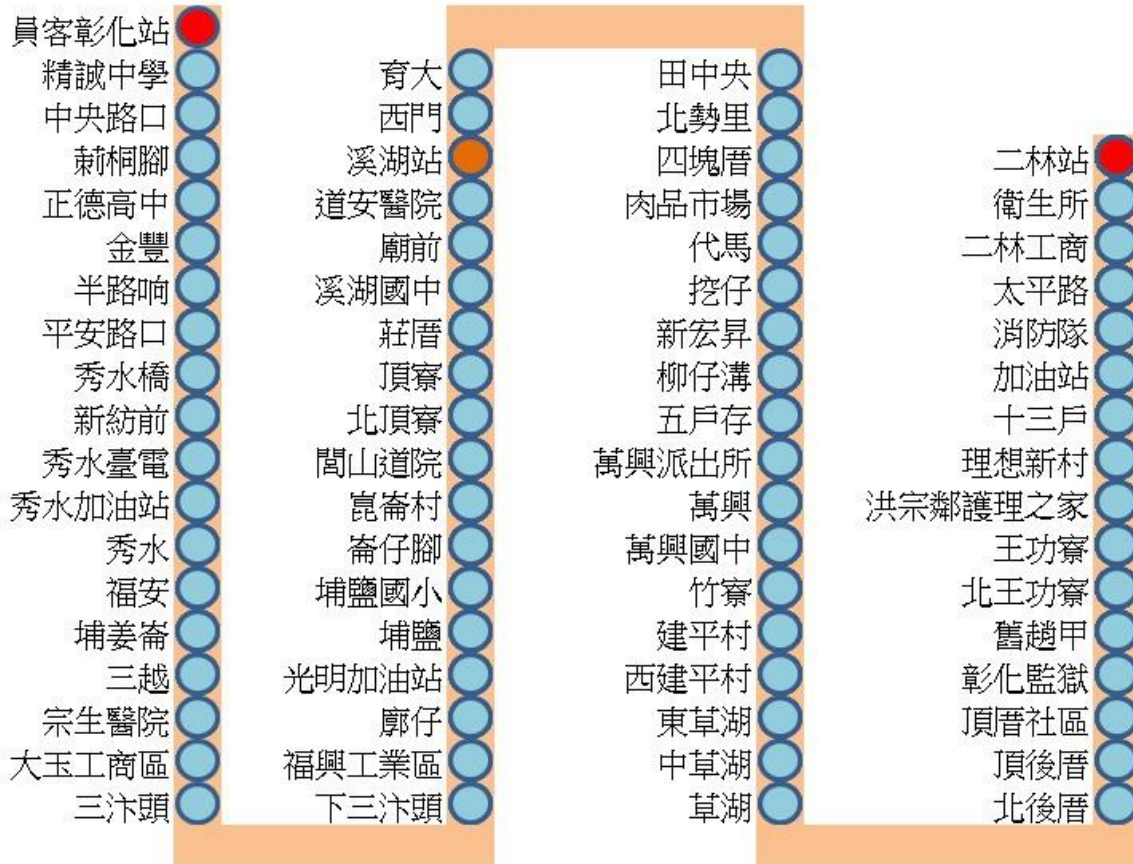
員客彰化站
精誠中學
中央路口
莿桐腳
正德高中
金豐
半路响
平安路口
秀水橋
新紡前
秀水臺電
秀水加油站
秀水
福安
埔姜崙
三越
宗生醫院
大玉工商區
三汴頭

育大
西門
溪湖站
道安醫院
廟前
溪湖國中
莊厝
頂寮
北頂寮
閭山道院
崑崙村
崙仔腳
埔鹽國小
埔鹽
光明加油站
廍仔
福興工業區
下三汴頭

田中央
北勢里
四塊厝
肉品市場
代馬
挖仔
新宏昇
柳仔溝
五戶存
萬興派出所
萬興
萬興國中
竹寮
建平村
西建平村
東草湖
中草湖
草湖

二林站
衛生所
二林工商
太平路
消防隊
加油站
十三戶
理想新村
洪宗鄰護理之家
王功寮
北王功寮
舊趙甲
彰化監獄
頂厝社區
頂後厝
北後厝